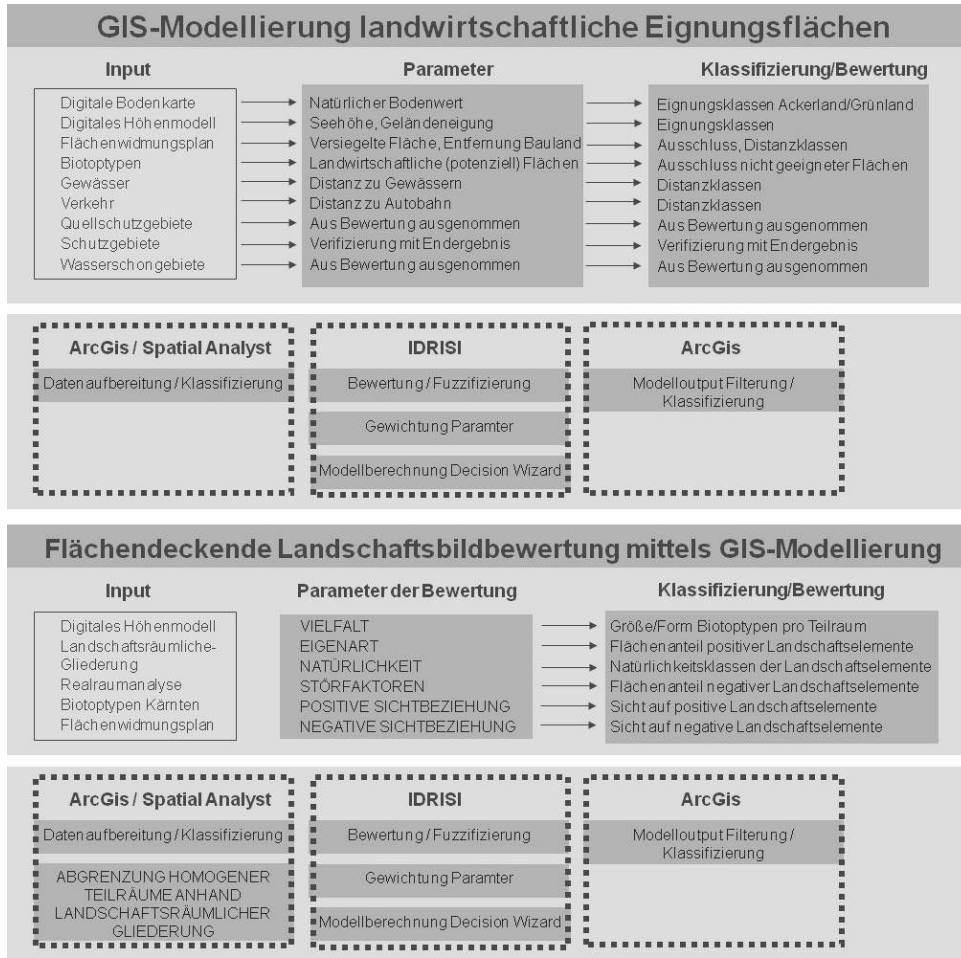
GIS-Modellierung landwirtschaftliche Eignungsflächen

Input

Digitale Bodenkarte
Digitales Höhenmodell
Flächenwidmungsplan
Biotoptypen
Gewässer
Verkehr
Quellschutzgebiete
Schutzgebiete
Wasserschongebiete

Parameter

Natürlicher Bodenwert
Seehöhe, Geländeneigung
Versiegelte Fläche, Entfernung Bauland
Landwirtschaftliche (potenziell) Flächen
Distanz zu Gewässern
Distanz zu Autobahn
Aus Bewertung ausgenommen
Verifizierung mit Endergebnis
Aus Bewertung ausgenommen

Klassifizierung/Bewertung

Eignungsklassen Ackerland/Grünland
Eignungsklassen
Ausschluss, Distanzklassen
Ausschluss nicht geeigneter Flächen
Distanzklassen
Distanzklassen
Aus Bewertung ausgenommen
Verifizierung mit Endergebnis
Aus Bewertung ausgenommen

ArcGis / Spatial Analyst

Datenaufbereitung / Klassifizierung

IDRISI

Bewertung / Fuzzifizierung

Gewichtung Paramter

Modellberechnung Decision Wizard

ArcGis

Modelloutput Filterung / Klassifizierung

Flächendeckende Landschaftsbildbewertung mittels GIS-Modellierung

Input

Digitales Höhenmodell
Landschaftsräumliche-Gliederung
Realraumanalyse
Biotoptypen Kärnten
Flächenwidmungsplan

Parameter der Bewertung

VIELFALT
EIGENART
NATÜRLICHKEIT
STÖRFAKTOREN
POSITIVE SICHTBEZIEHUNG
NEGATIVE SICHTBEZIEHUNG

Klassifizierung/Bewertung

Größe/Form Biotoptypen pro Teilraum
Flächenanteil positiver Landschaftselemente
Natürlichkeitsklassen der Landschaftselemente
Flächenanteil negativer Landschaftselemente
Sicht auf positive Landschaftselemente
Sicht auf negative Landschaftselemente

ArcGis / Spatial Analyst

Datenaufbereitung / Klassifizierung

ABGRENZUNG HOMOGENER TEILRÄUME ANHAND LANDSCHAFTSRÄUMLICHER GLIEDERUNG

IDRISI

Bewertung / Fuzzifizierung

Gewichtung Paramter

Modellberechnung Decision Wizard

ArcGis

Modelloutput Filterung / Klassifizierung